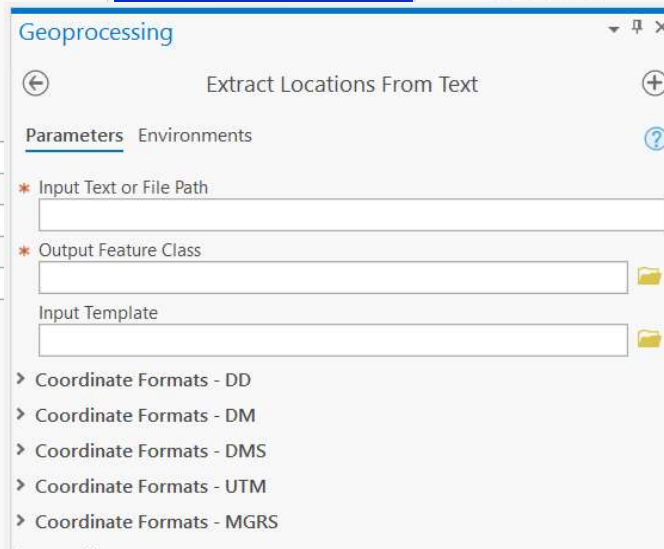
Geoprocessing

Extract Locations From Text

Parameters Environments

Input Text or File Path

Output Feature Class

Input Template

Coordinate Formats - DD

Coordinate Formats - DM

Coordinate Formats - DMS

Coordinate Formats - UTM

Coordinate Formats - MGRS